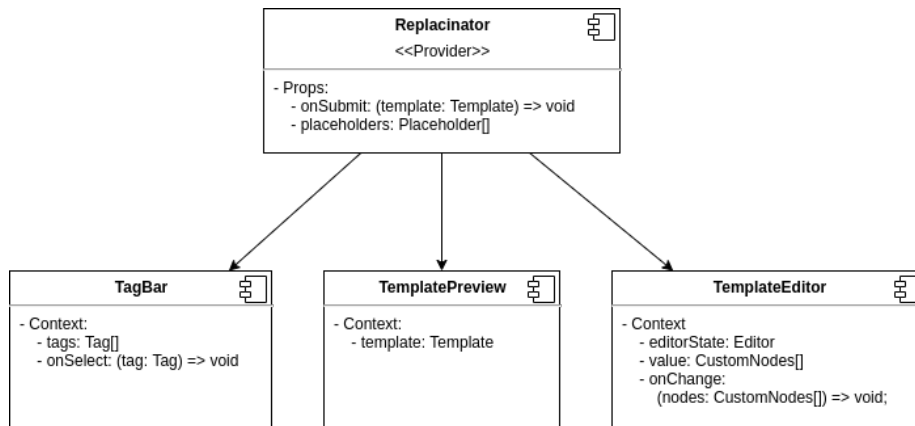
Replacinator
<<Provider>>

- Props:
- onSubmit: (template: Template) => void
- placeholders: Placeholder[]

TagBar

- Context:
- tags: Tag[]
- onSelect: (tag: Tag) => void

TemplatePreview

- Context:
- template: Template

TemplateEditor

- Context
- editorState: Editor
- value: CustomNodes[]
- onChange:
(nodes: CustomNodes[]) => void;